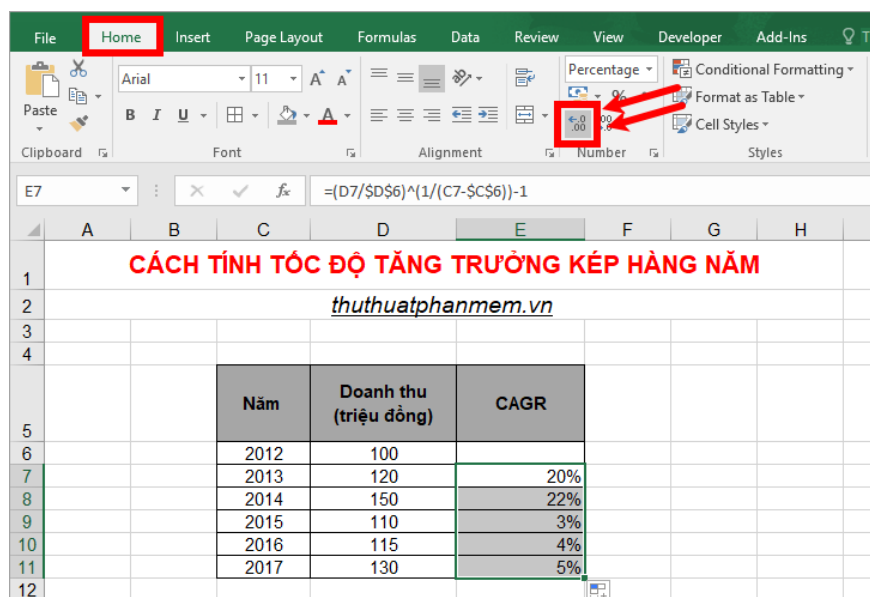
File Home Insert Page Layout Formulas Data Review View Developer Add-Ins T

Paste
Clipboard
Arial 11
B I U
Font
Alignment
Percentage
% 
.00 .0
Number
Conditional Formatting
Format as Table
Cell Styles
Styles

E7 fx =(D7/$D$6)^(1/(C7-$C$6))-1

| | A | B | C | D | E | F | G | H |
|---|---|---|---|---|---|---|---|---|
| 1 | CÁCH TÍNH TỐC ĐỘ TĂNG TRƯỞNG KÉP HÀNG NĂM | | | | | | | |
| 2 | thuthuatphanmem.vn | | | | | | | |
| 3 | | | | | | | | |
| 4 | | | | | | | | |
| 5 | | | Năm | Doanh thu (triệu đồng) | CAGR | | | |
| 6 | | | 2012 | 100 | | | | |
| 7 | | | 2013 | 120 | 20% | | | |
| 8 | | | 2014 | 150 | 22% | | | |
| 9 | | | 2015 | 110 | 3% | | | |
| 10 | | | 2016 | 115 | 4% | | | |
| 11 | | | 2017 | 130 | 5% | | | |
| 12 | | | | | | | | |